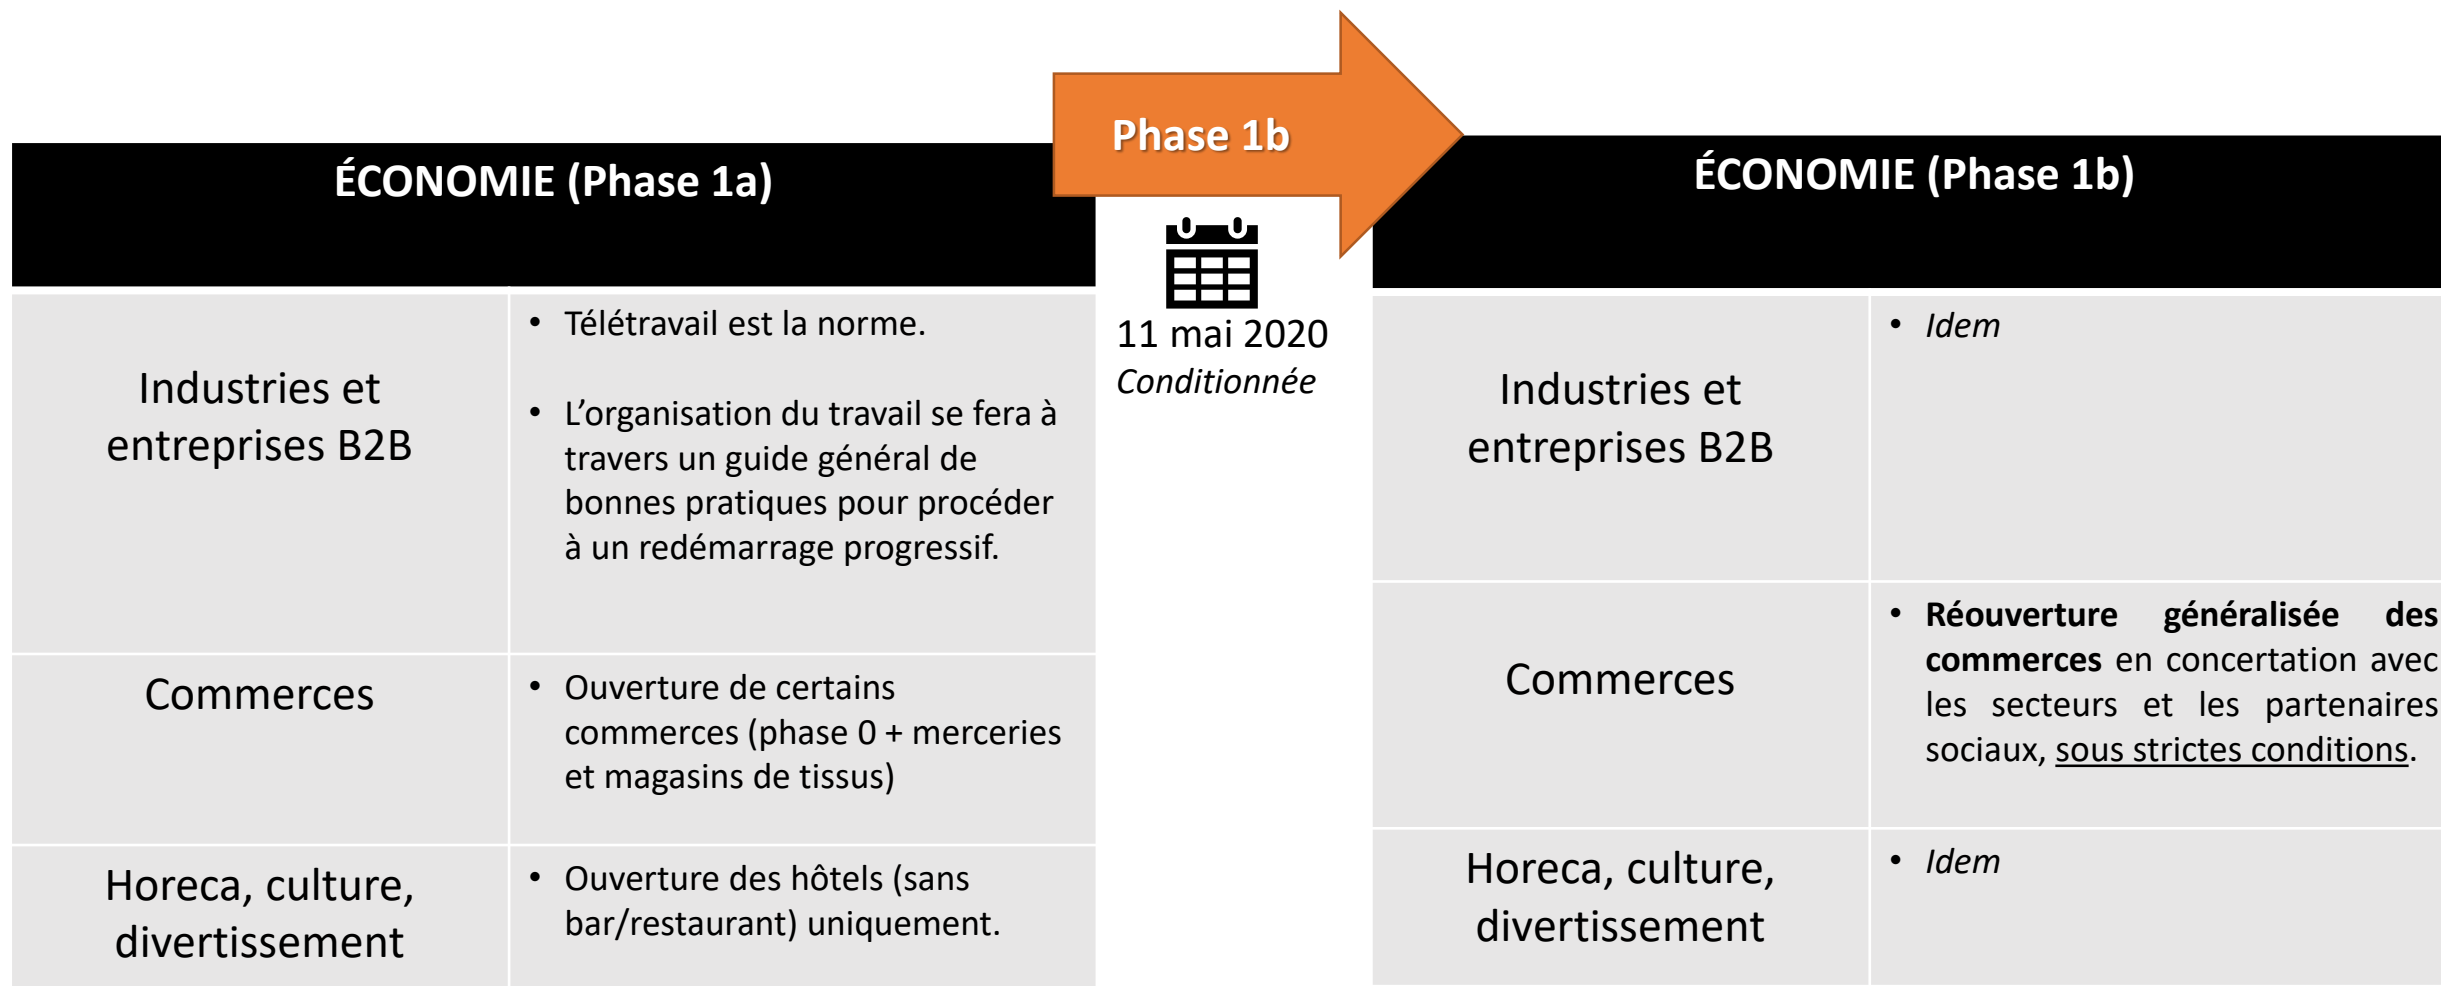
| ÉCONOMIE (Phase 1a) | |
|---|---|
| Industries et entreprises B2B | • Télétravail est la norme.<br>• L’organisation du travail se fera à travers un guide général de bonnes pratiques pour procéder à un redémarrage progressif. |
| Commerces | • Ouverture de certains commerces (phase 0 + merceries et magasins de tissus) |
| Horeca, culture, divertissement | • Ouverture des hôtels (sans bar/restaurant) uniquement. |

Phase 1b

11 mai 2020
*Conditionnée*

| ÉCONOMIE (Phase 1b) | |
|---|---|
| Industries et entreprises B2B | • *Idem* |
| Commerces | • **Réouverture généralisée des commerces** en concertation avec les secteurs et les partenaires sociaux, sous strictes conditions. |
| Horeca, culture, divertissement | • *Idem* |